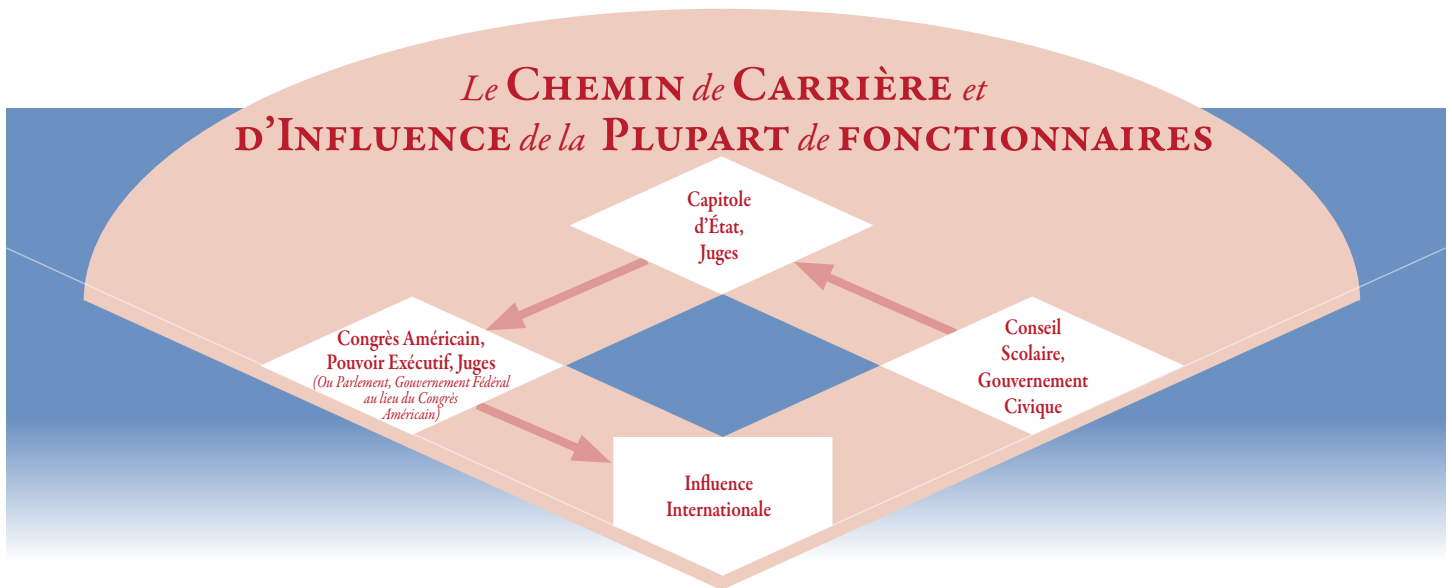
Le Chemin de Carrière et d'Influence de la Plupart de fonctionnaires

Capitole d'État, Juges

Congrès Américain, Pouvoir Exécutif, Juges
(Ou Parlement, Gouvernement Fédéral au lieu du Congrès Américain)

Conseil Scolaire, Gouvernement Civique

Influence Internationale